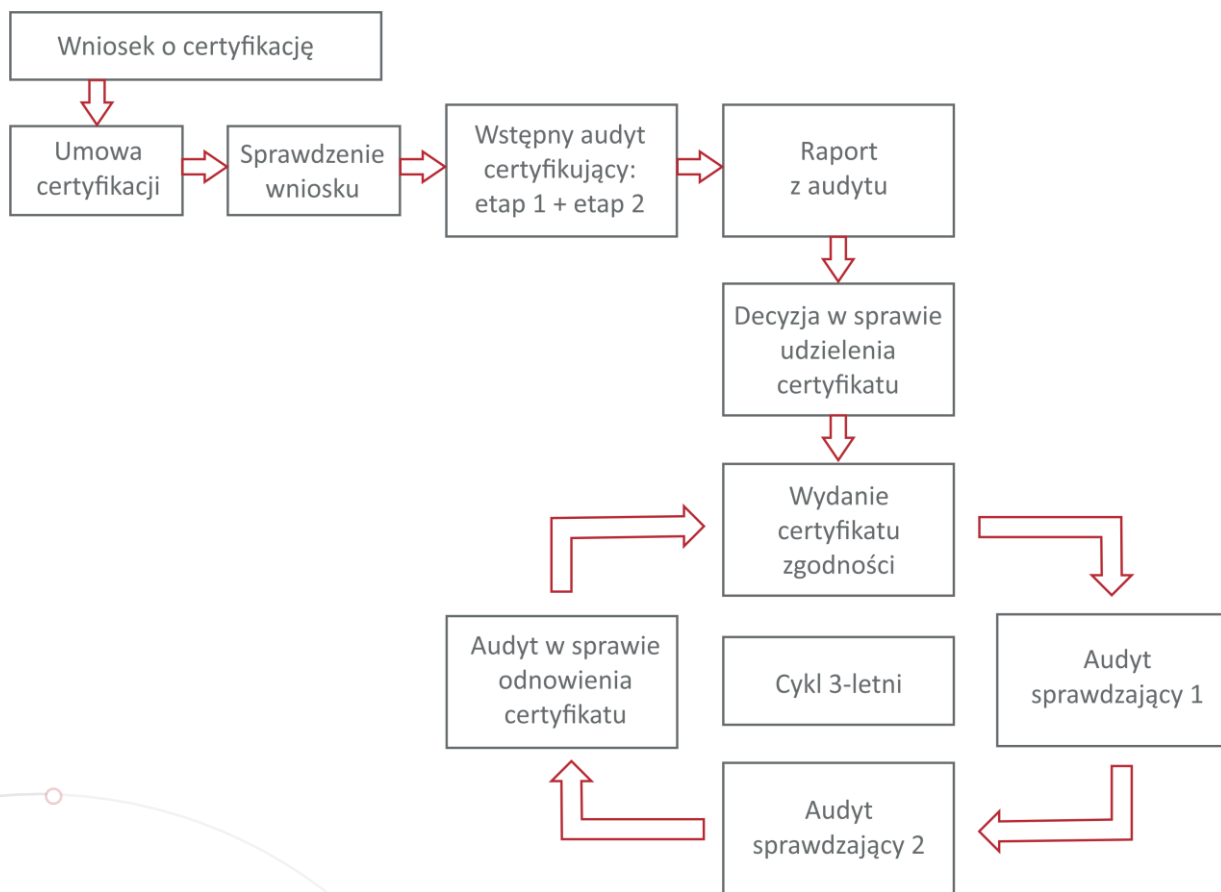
Wniosek o certyfikację

Umowa certyfikacji

Sprawdzenie wniosku

Wstępny audyt certyfikujący: etap 1 + etap 2

Raport z audytu

Decyzja w sprawie udzielenia certyfikatu

Wydanie certyfikatu zgodności

Audyt w sprawie odnowienia certyfikatu

Cykl 3-letni

Audyt sprawdzający 1

Audyt sprawdzający 2